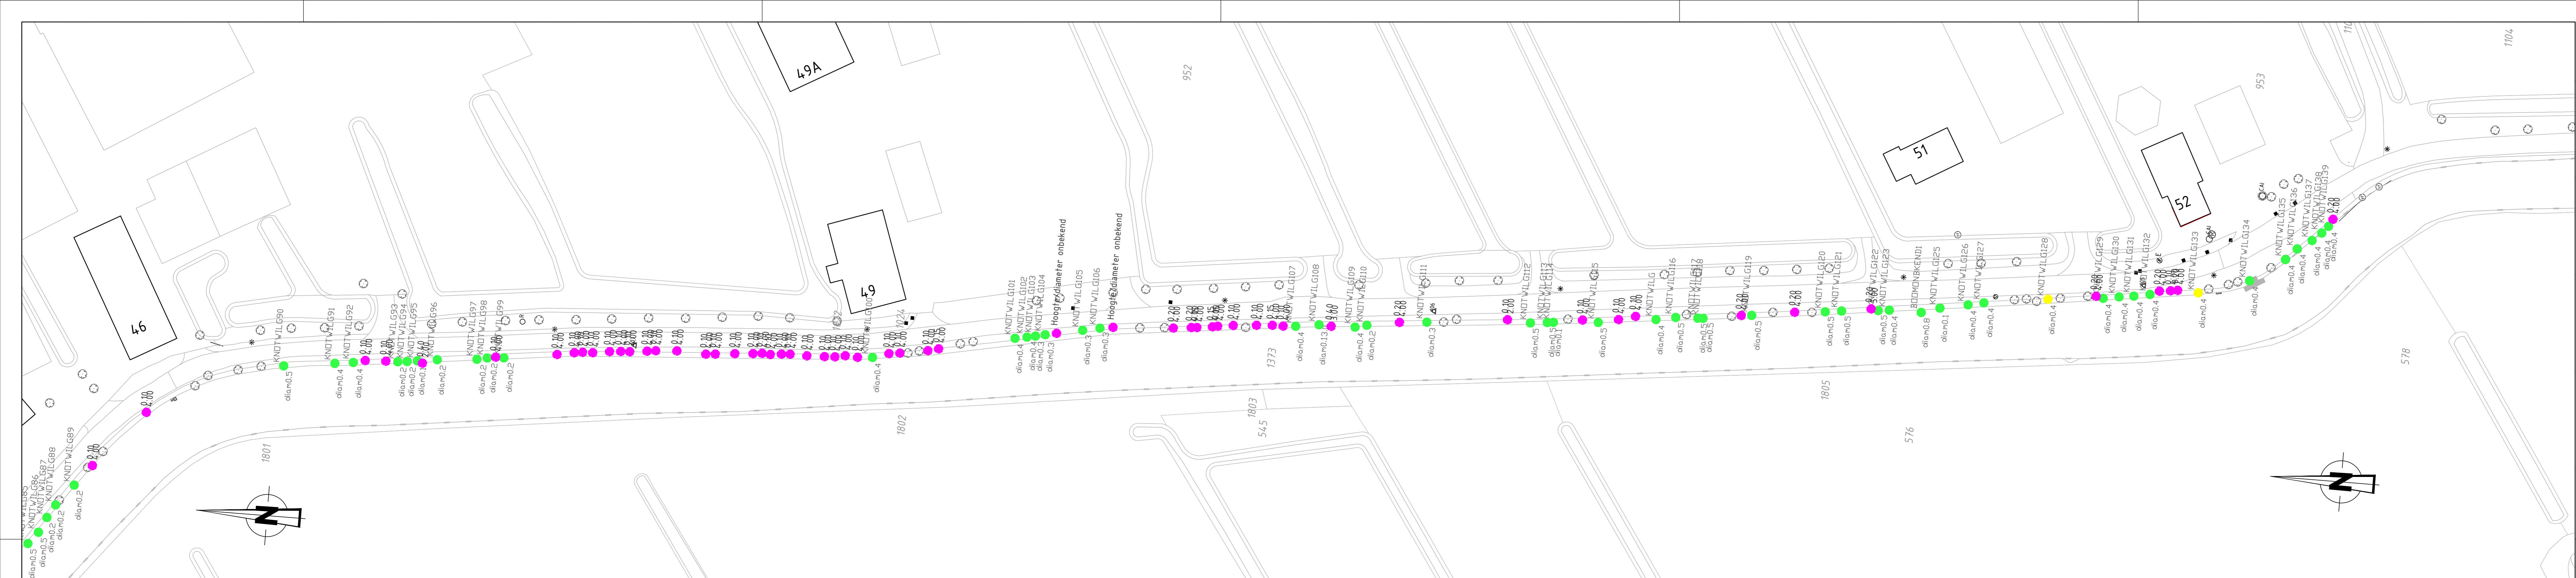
49A
46
49
952
51
52
953
1104
1801
1802
1803
545
1373
1805
576
578
N
N
KNOTWILG86
KNOTWILG87
KNOTWILG88
KNOTWILG89
KNOTWILG90
KNOTWILG91
KNOTWILG92
KNOTWILG93
KNOTWILG94
KNOTWILG95
KNOTWILG96
KNOTWILG97
KNOTWILG98
KNOTWILG99
KNOTWILG101
KNOTWILG102
KNOTWILG103
KNOTWILG104
KNOTWILG105
KNOTWILG106
KNOTWILG107
KNOTWILG108
KNOTWILG109
KNOTWILG110
KNOTWILG111
KNOTWILG112
KNOTWILG113
KNOTWILG115
KNOTWILG116
KNOTWILG117
KNOTWILG118
KNOTWILG119
KNOTWILG120
KNOTWILG121
KNOTWILG122
KNOTWILG123
BOOMONBEKEND
KNOTWILG125
KNOTWILG126
KNOTWILG127
KNOTWILG128
KNOTWILG129
KNOTWILG130
KNOTWILG131
KNOTWILG132
KNOTWILG133
KNOTWILG134
KNOTWILG135
KNOTWILG136
KNOTWILG137
KNOTWILG138
KNOTWILG139
Hoogte/diameter onbekend
Hoogte/diameter onbekend
diam0.5
diam0.2
diam0.4
diam0.3
diam0.1
diam0.8
2.00